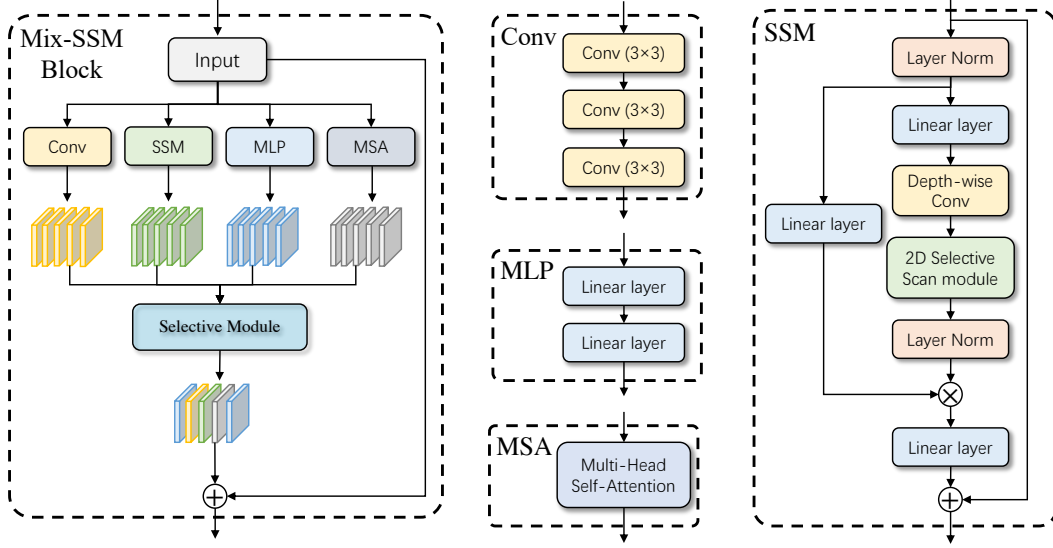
Mix-SSM Block

Input

Conv

SSM

MLP

MSA

Selective Module

Conv

Conv (3×3)

Conv (3×3)

Conv (3×3)

MLP

Linear layer

Linear layer

MSA

Multi-Head Self-Attention

SSM

Layer Norm

Linear layer

Depth-wise Conv

Linear layer

2D Selective Scan module

Layer Norm

Linear layer